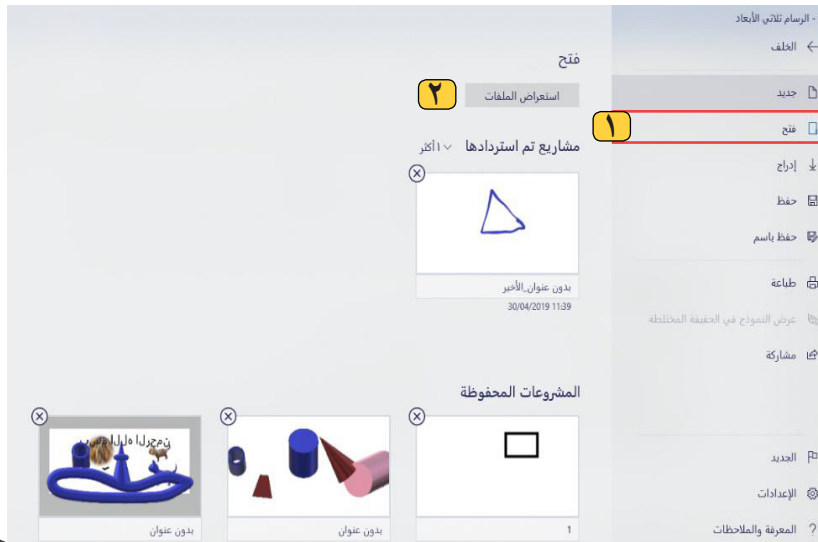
- الرسام ثلاثي الأبعاد
الخلف
جديد
فتح
١
إدراج
حفظ
حفظ باسم
طباعة
عرض النموذج في الحقيقة المختلطة
مشاركة
الجديد
الإعدادات
المعرفة والملاحظات

فتح
استعراض الملفات
٢
مشاريع تم استردادها
أكثر
بدون عنوان_الأخير
30/04/2019 11:39
المشروعات المحفوظة
1
بدون عنوان
بدون عنوان